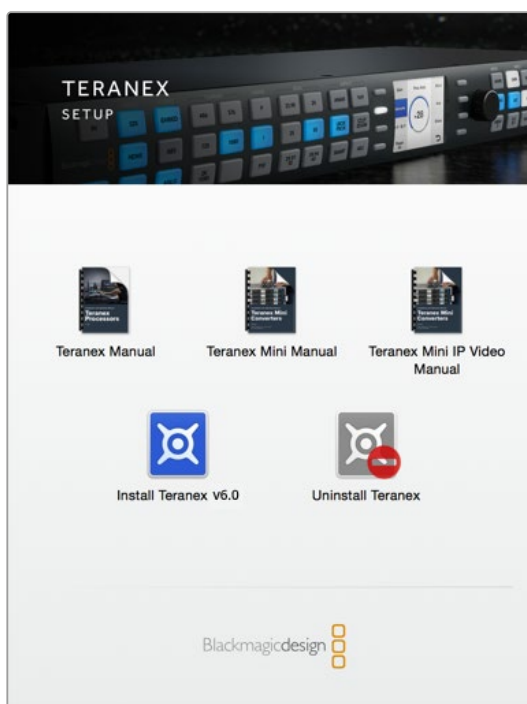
TERANEX
SETUP

Teranex Processors

Teranex Mini Converters

Teranex Mini Converters

Teranex Manual

Teranex Mini Manual

Teranex Mini IP Video Manual

Install Teranex v6.0

Uninstall Teranex

Blackmagicdesign